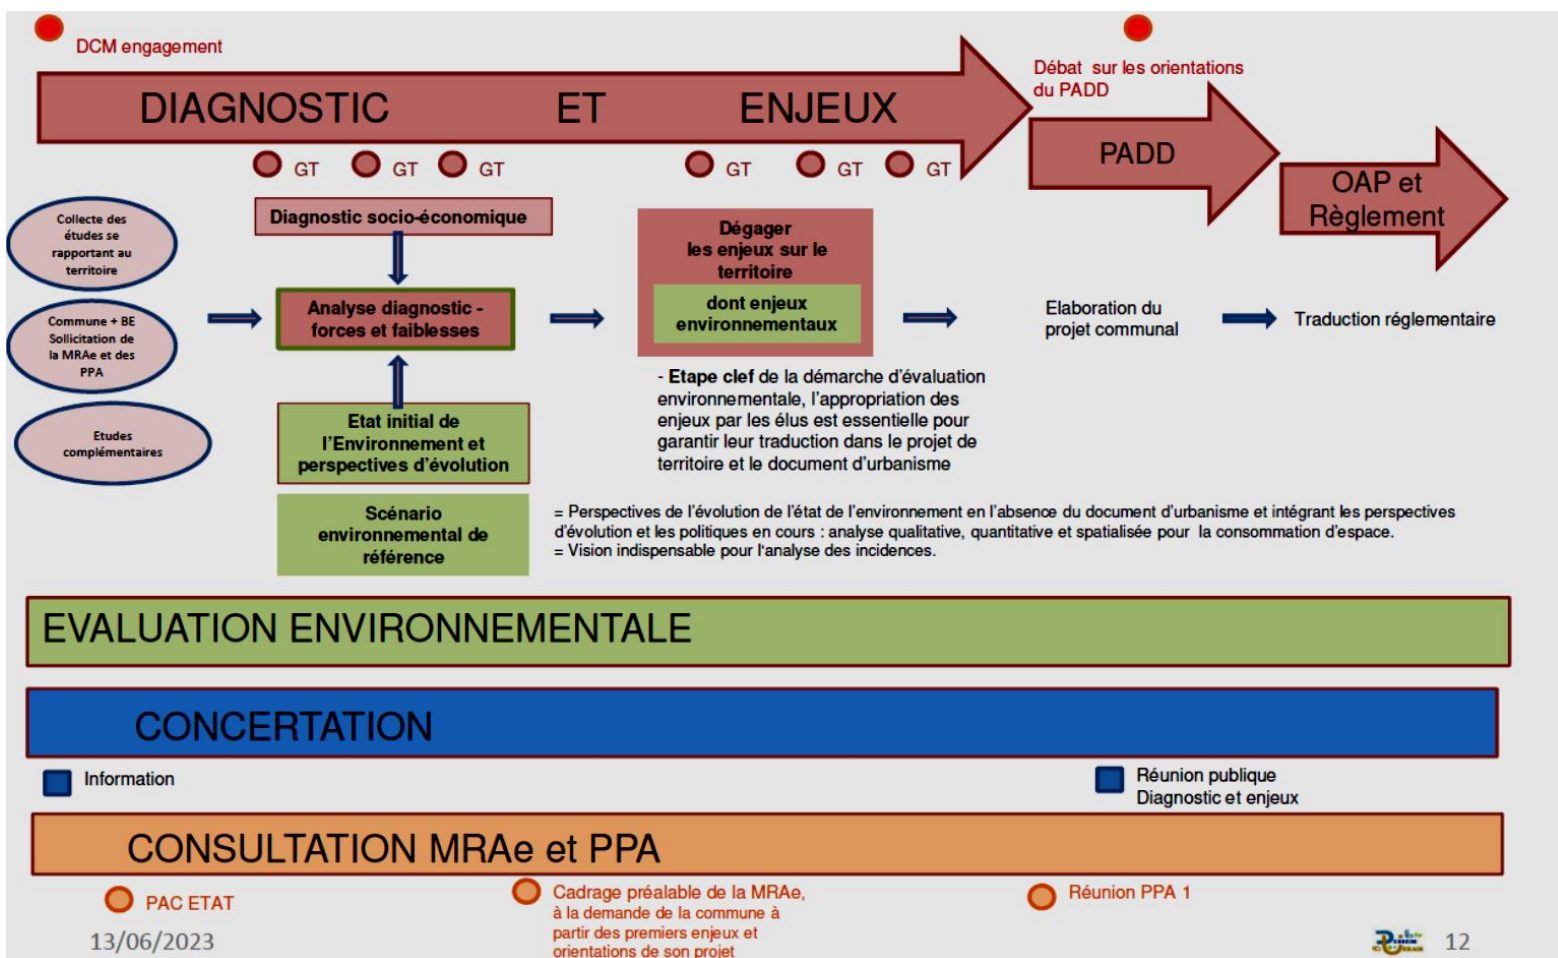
DCM engagement

DIAGNOSTIC ET ENJEUX

Débat sur les orientations du PADD

PADD

OAP et Règlement

GT GT GT GT GT GT

Collecte des études se rapportant au territoire

Commune + BE Sollicitation de la MRAe et des PPA

Etudes complémentaires

Diagnostic socio-économique

Analyse diagnostic - forces et faiblesses

Etat initial de l'Environnement et perspectives d'évolution

Scénario environnemental de référence

Dégager les enjeux sur le territoire

dont enjeux environnementaux

Elaboration du projet communal

Traduction réglementaire

- Etape clef de la démarche d'évaluation environnementale, l'appropriation des enjeux par les élus est essentielle pour garantir leur traduction dans le projet de territoire et le document d'urbanisme

= Perspectives de l'évolution de l'état de l'environnement en l'absence du document d'urbanisme et intégrant les perspectives d'évolution et les politiques en cours : analyse qualitative, quantitative et spatialisée pour la consommation d'espace.
= Vision indispensable pour l'analyse des incidences.

EVALUATION ENVIRONNEMENTALE

CONCERTATION

Information

Réunion publique Diagnostic et enjeux

CONSULTATION MRAe et PPA

PAC ETAT

Cadrage préalable de la MRAe, à la demande de la commune à partir des premiers enjeux et orientations de son projet

Réunion PPA 1

13/06/2023

12